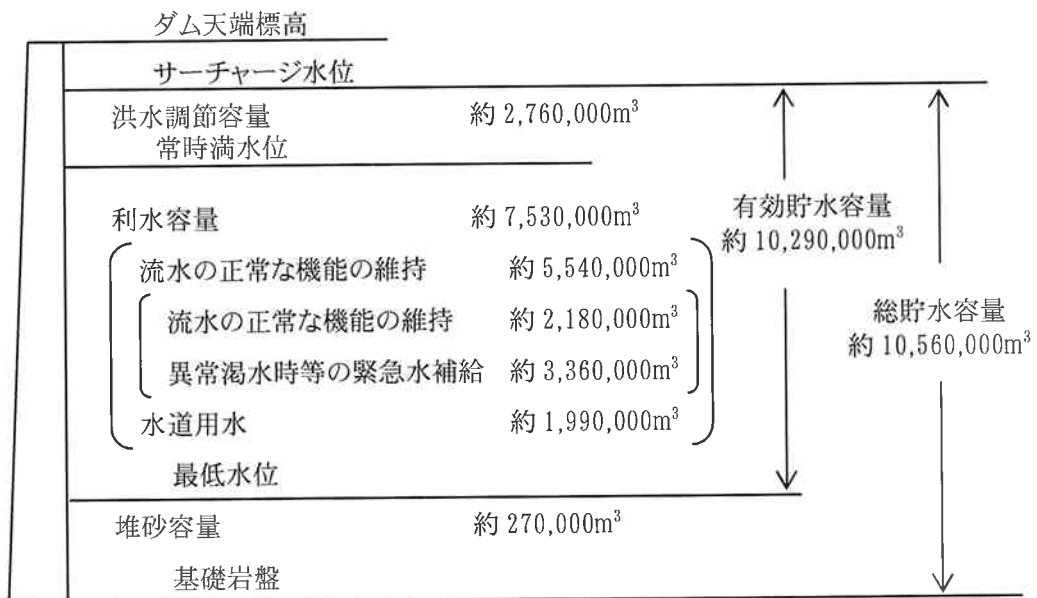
ダム天端標高

サーチャージ水位

洪水調節容量 約 2,760,000m$^3$

常時満水位

利水容量 約 7,530,000m$^3$

流水の正常な機能の維持 約 5,540,000m$^3$

流水の正常な機能の維持 約 2,180,000m$^3$

異常渇水時等の緊急水補給 約 3,360,000m$^3$

水道用水 約 1,990,000m$^3$

最低水位

堆砂容量 約 270,000m$^3$

基礎岩盤

有効貯水容量
約 10,290,000m$^3$

総貯水容量
約 10,560,000m$^3$